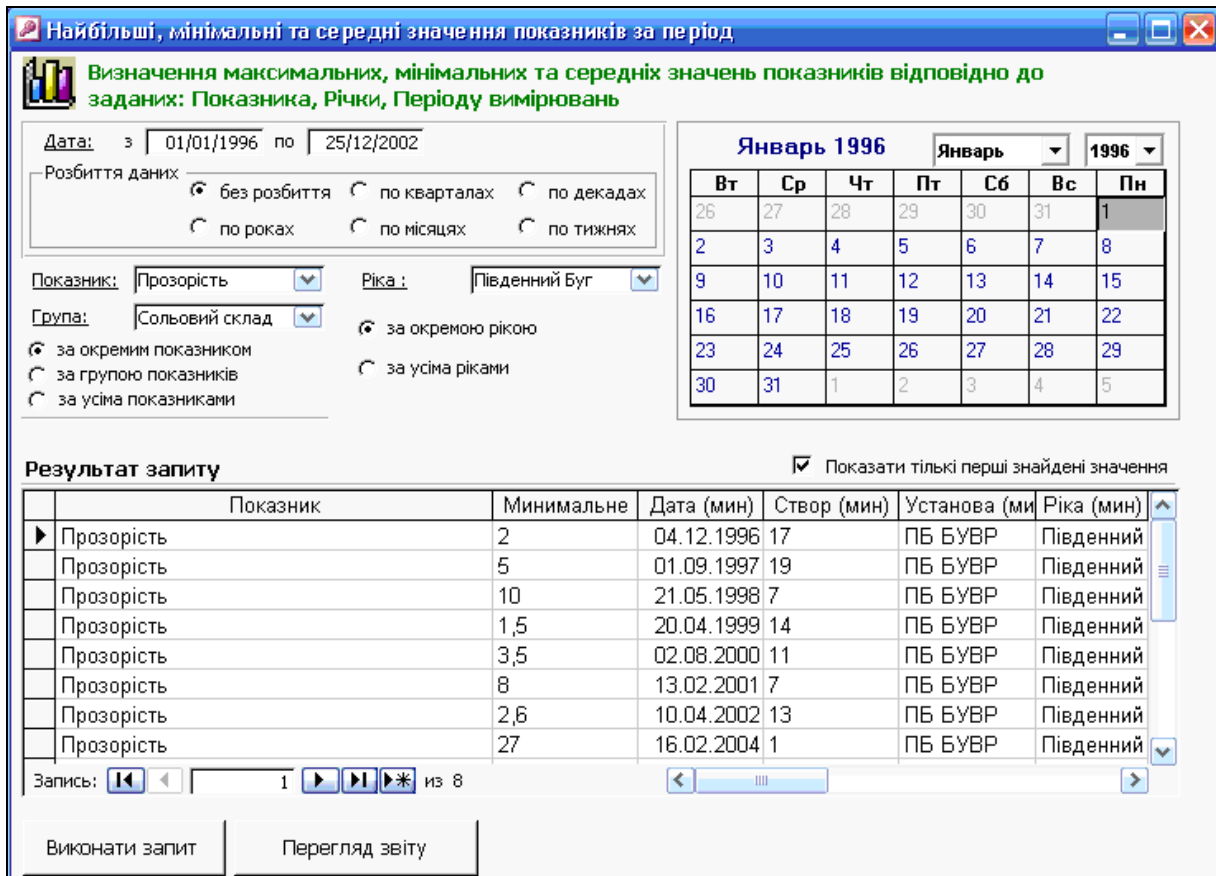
Найбільші, мінімальні та середні значення показників за період

Визначення максимальних, мінімальних та середніх значень показників відповідно до заданих: Показника, Річки, Періоду вимірювань

Дата: з 01/01/1996 по 25/12/2002

Розбиття даних
без розбиття
по кварталах
по декадах
по роках
по місяцях
по тижнях

Январь 1996 | Январь | 1996

| Вт | Ср | Чт | Пт | Сб | Вс | Пн |
|---|---|---|---|---|---|---|
| 26 | 27 | 28 | 29 | 30 | 31 | 1 |
| 2 | 3 | 4 | 5 | 6 | 7 | 8 |
| 9 | 10 | 11 | 12 | 13 | 14 | 15 |
| 16 | 17 | 18 | 19 | 20 | 21 | 22 |
| 23 | 24 | 25 | 26 | 27 | 28 | 29 |
| 30 | 31 | 1 | 2 | 3 | 4 | 5 |

Показник: Прозорість
Ріка : Південний Буг
Група: Сольовий склад
за окремою рікою
за окремим показником
за групою показників
за усіма ріками
за усіма показниками

Результат запиту
Показати тільки перші знайдені значення

| | Показник | Минимальне | Дата (мин) | Створ (мин) | Установа (ми | Ріка (мин) |
|---|---|---|---|---|---|---|
| ▶ | Прозорість | 2 | 04.12.1996 | 17 | ПБ БУВР | Південний |
| | Прозорість | 5 | 01.09.1997 | 19 | ПБ БУВР | Південний |
| | Прозорість | 10 | 21.05.1998 | 7 | ПБ БУВР | Південний |
| | Прозорість | 1,5 | 20.04.1999 | 14 | ПБ БУВР | Південний |
| | Прозорість | 3,5 | 02.08.2000 | 11 | ПБ БУВР | Південний |
| | Прозорість | 8 | 13.02.2001 | 7 | ПБ БУВР | Південний |
| | Прозорість | 2,6 | 10.04.2002 | 13 | ПБ БУВР | Південний |
| | Прозорість | 27 | 16.02.2004 | 1 | ПБ БУВР | Південний |

Запись: 1 из 8

Виконати запит
Перегляд звіту